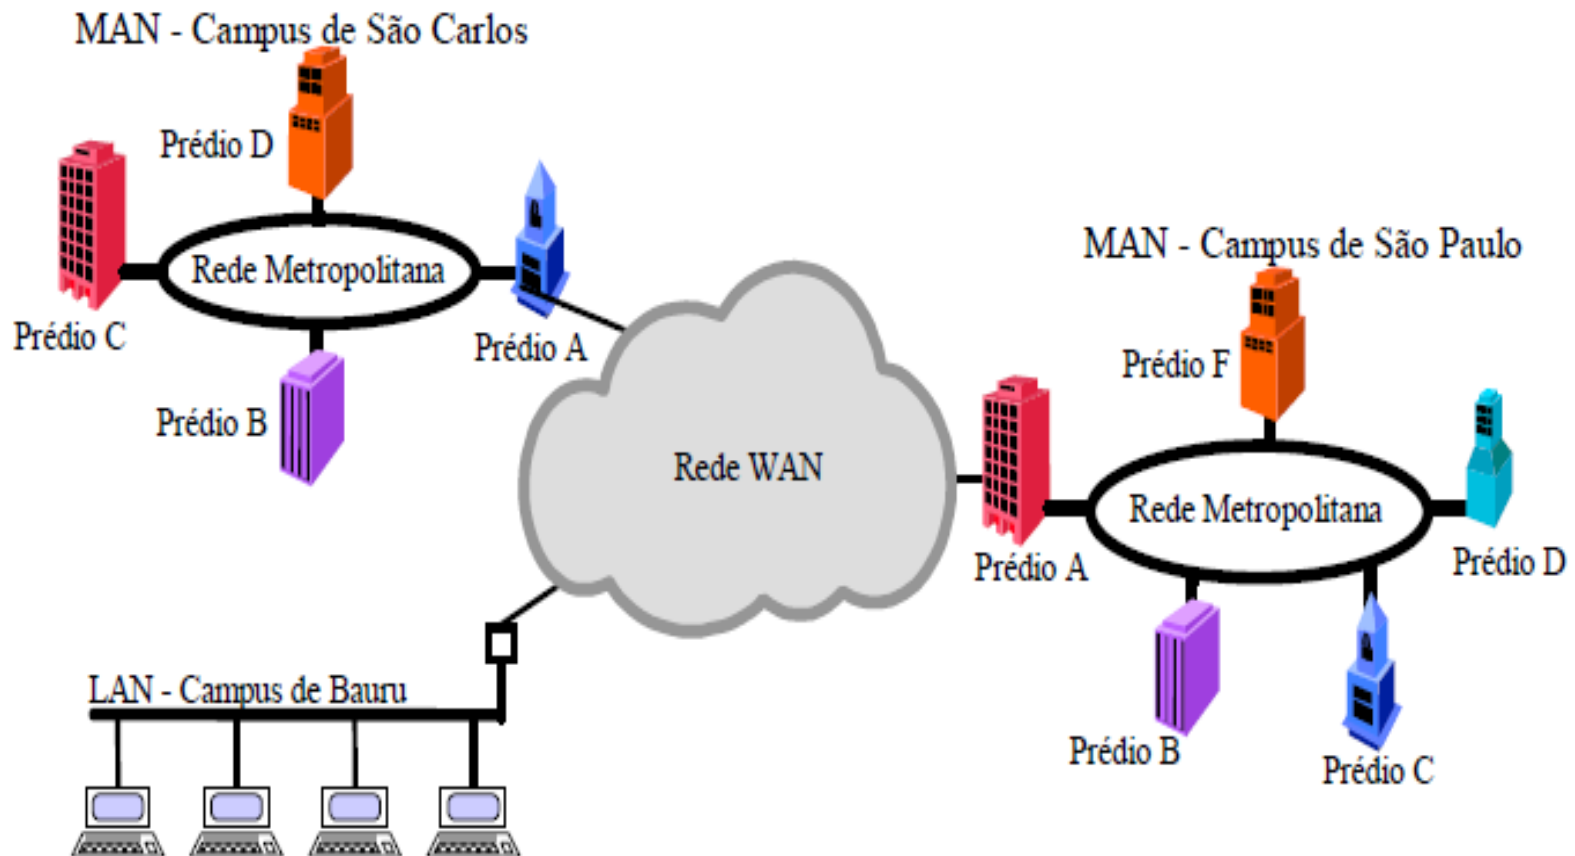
MAN - Campus de São Carlos

Prédio D

Rede Metropolitana

Prédio C

Prédio A

Prédio B

Rede WAN

MAN - Campus de São Paulo

Prédio F

Rede Metropolitana

Prédio A

Prédio D

Prédio B

Prédio C

LAN - Campus de Bauru